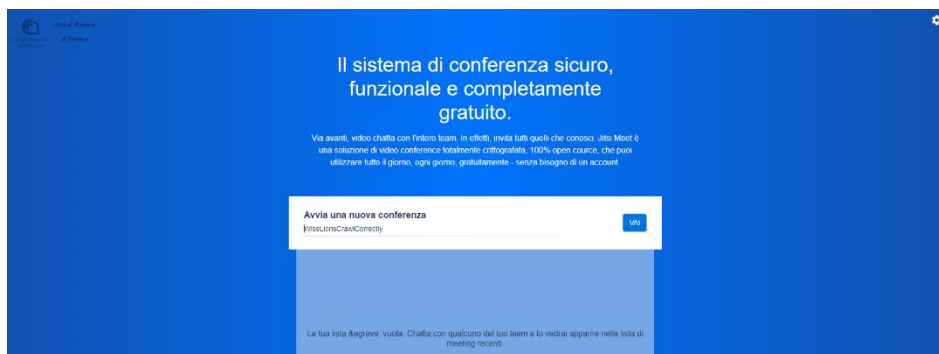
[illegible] di Ricerca
di Firenze

Il sistema di conferenza sicuro, funzionale e completamente gratuito.

Via avanti, video chatta con l'intero team. In effetti, invita tutti quelli che conosci. Jitsi Meet è una soluzione di video conference totalmente crittografata, 100% open source, che puoi utilizzare tutto il giorno, ogni giorno, gratuitamente - senza bisogno di un account

Avvia una nuova conferenza
WiseLionsCrawlCorrectly
VAI

La tua lista &egrave; vuota. Chatta con qualcuno del tuo team e lo vedrai apparire nella lista di meeting recenti